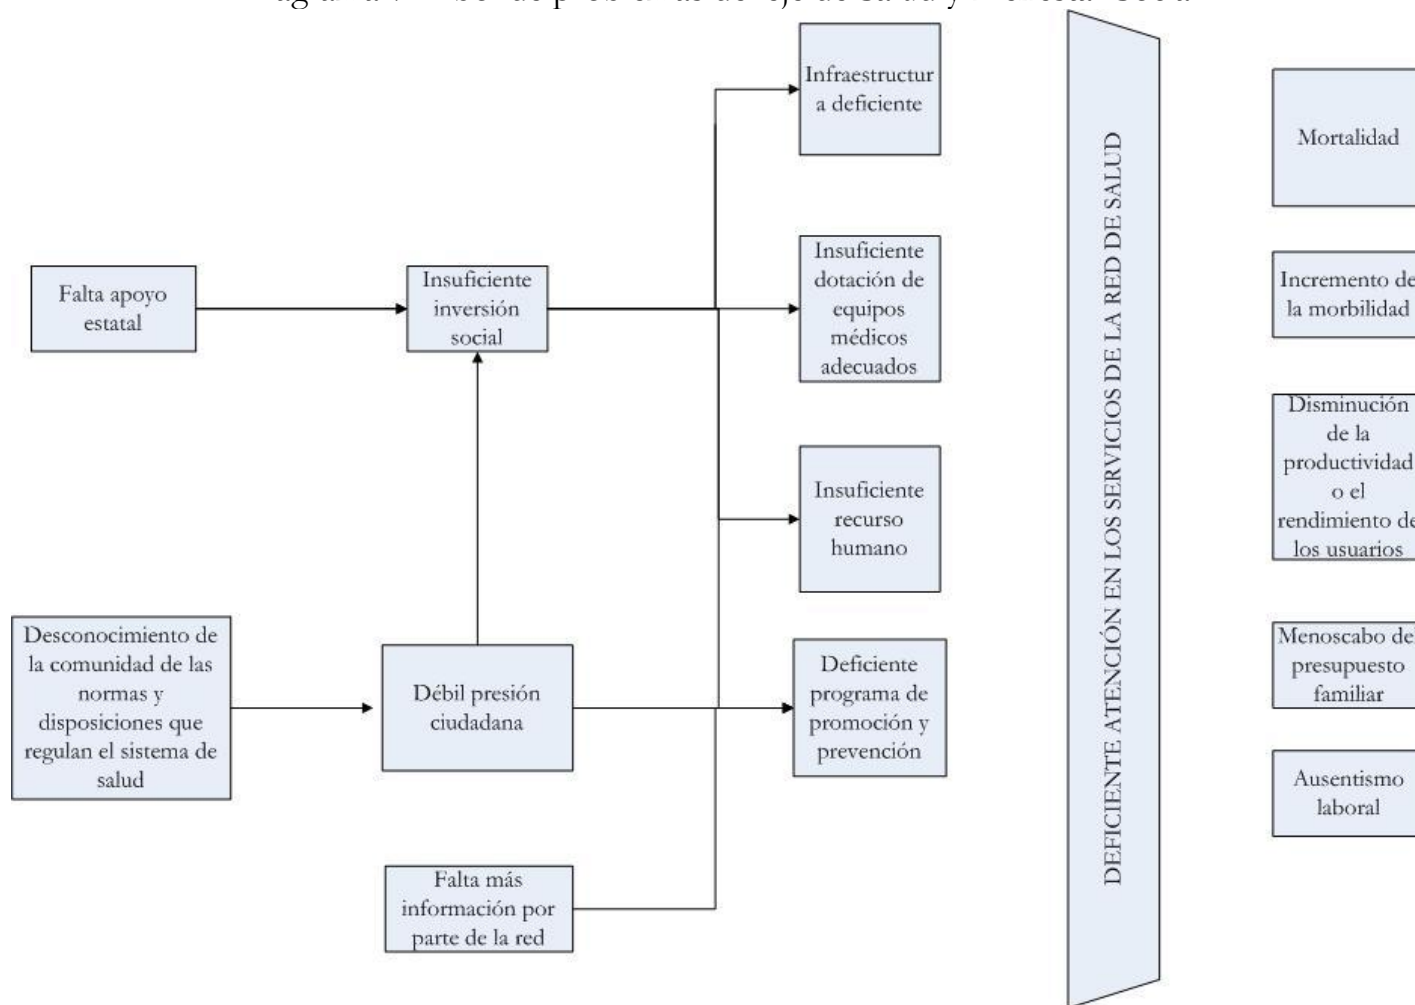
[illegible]

Falta apoyo estatal

Insuficiente inversión social

Desconocimiento de la comunidad de las normas y disposiciones que regulan el sistema de salud

Débil presión ciudadana

Falta más información por parte de la red

Infraestructur a deficiente

Insuficiente dotación de equipos médicos adecuados

Insuficiente recurso humano

Deficiente programa de promoción y prevención

DEFICIENTE ATENCIÓN EN LOS SERVICIOS DE LA RED DE SALUD

Mortalidad

Incremento de la morbilidad

Disminución de la productividad o el rendimiento de los usuarios

Menoscabo de presupuesto familiar

Ausentismo laboral